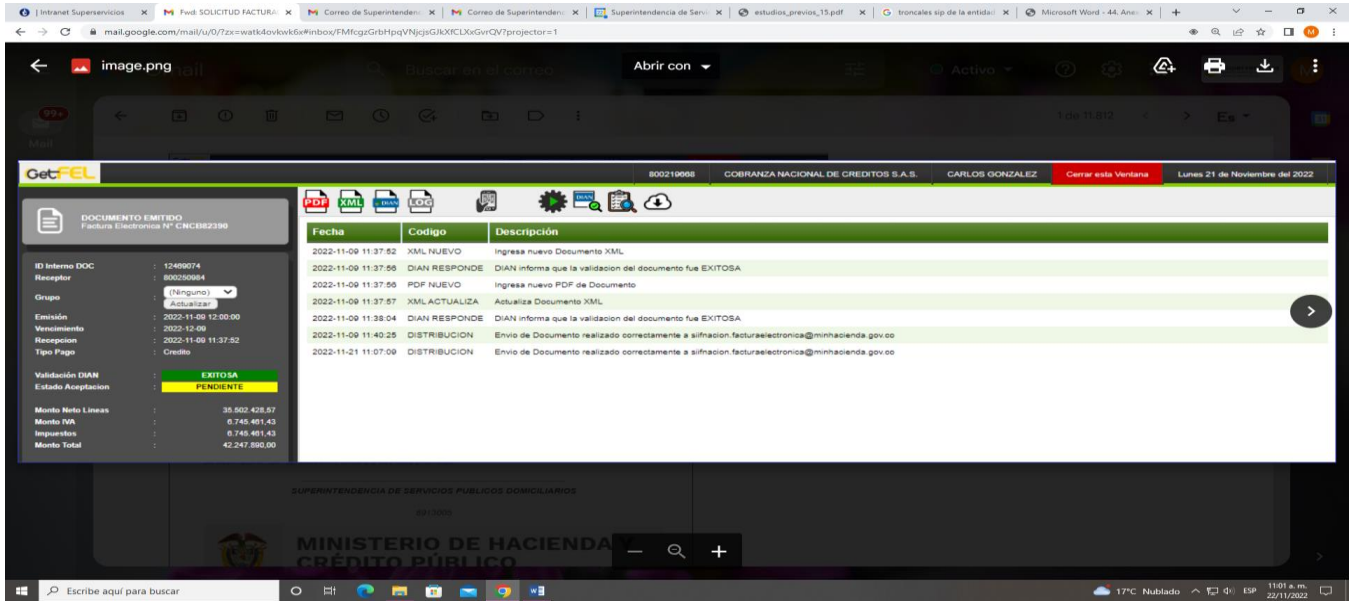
| Intranet Superservicios × | Fwd: SOLICITUD FACTURA × | Correo de Superintendenc × | Correo de Superintendenc × | Superintendencia de Servi × | estudios_previos_15.pdf × | troncales sip de la entidad × | Microsoft Word - 44. Anex × | +

mail.google.com/mail/u/0/?zx=watk4ovkwk6x#inbox/FMfcgzGrbHpqVNjcjsGJkXfCLXxGvrQV?projector=1

image.png

Abrir con

GetFEL | 800219668 | COBRANZA NACIONAL DE CREDITOS S.A.S. | CARLOS GONZALEZ | Cerrar esta Ventana | Lunes 21 de Noviembre del 2022

DOCUMENTO EMITIDO
Factura Electronica N° CNCB82390

ID Interno DOC : 12469074
Receptor : 800250984
Grupo : (Ninguno)
Actualizar
Emisión : 2022-11-09 12:00:00
Vencimiento : 2022-12-09
Recepcion : 2022-11-09 11:37:52
Tipo Pago : Credito

Validación DIAN : EXITOSA
Estado Aceptacion : PENDIENTE

Monto Neto Lineas : 35.502.428,57
Monto IVA : 6.745.461,43
Impuestos : 6.745.461,43
Monto Total : 42.247.890,00

PDF XML DIAN LOG

| Fecha | Codigo | Descripción |
|---|---|---|
| 2022-11-09 11:37:52 | XML NUEVO | Ingresa nuevo Documento XML |
| 2022-11-09 11:37:56 | DIAN RESPONDE | DIAN informa que la validacion del documento fue EXITOSA |
| 2022-11-09 11:37:56 | PDF NUEVO | Ingresa nuevo PDF de Documento |
| 2022-11-09 11:37:57 | XML ACTUALIZA | Actualiza Documento XML |
| 2022-11-09 11:38:04 | DIAN RESPONDE | DIAN informa que la validacion del documento fue EXITOSA |
| 2022-11-09 11:40:25 | DISTRIBUCION | Envio de Documento realizado correctamente a siifnacion.facturaelectronica@minhacienda.gov.co |
| 2022-11-21 11:07:09 | DISTRIBUCION | Envio de Documento realizado correctamente a siifnacion.facturaelectronica@minhacienda.gov.co |

SUPERINTENDENCIA DE SERVICIOS PUBLICOS DOMICILIARIOS

MINISTERIO DE HACIENDA Y CRÉDITO PÚBLICO

Escribe aquí para buscar

17°C Nublado ESP 11:01 a. m. 22/11/2022